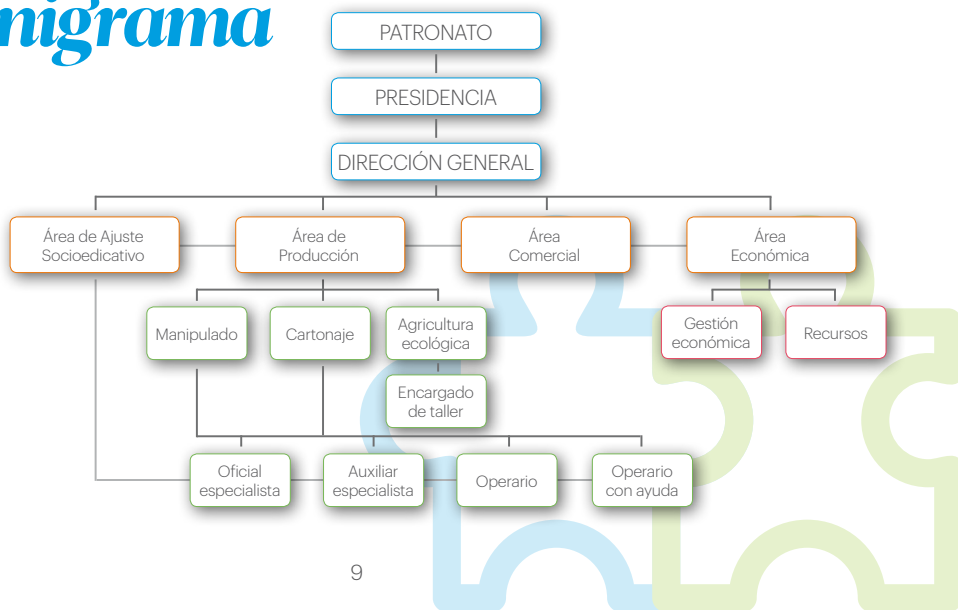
nigrama

PATRONATO

PRESIDENCIA

DIRECCIÓN GENERAL

Área de Ajuste Socioedicativo

Área de Producción

Área Comercial

Área Económica

Manipulado

Cartonaje

Agricultura ecológica

Encargado de taller

Gestión económica

Recursos

Oficial especialista

Auxiliar especialista

Operario

Operario con ayuda

9